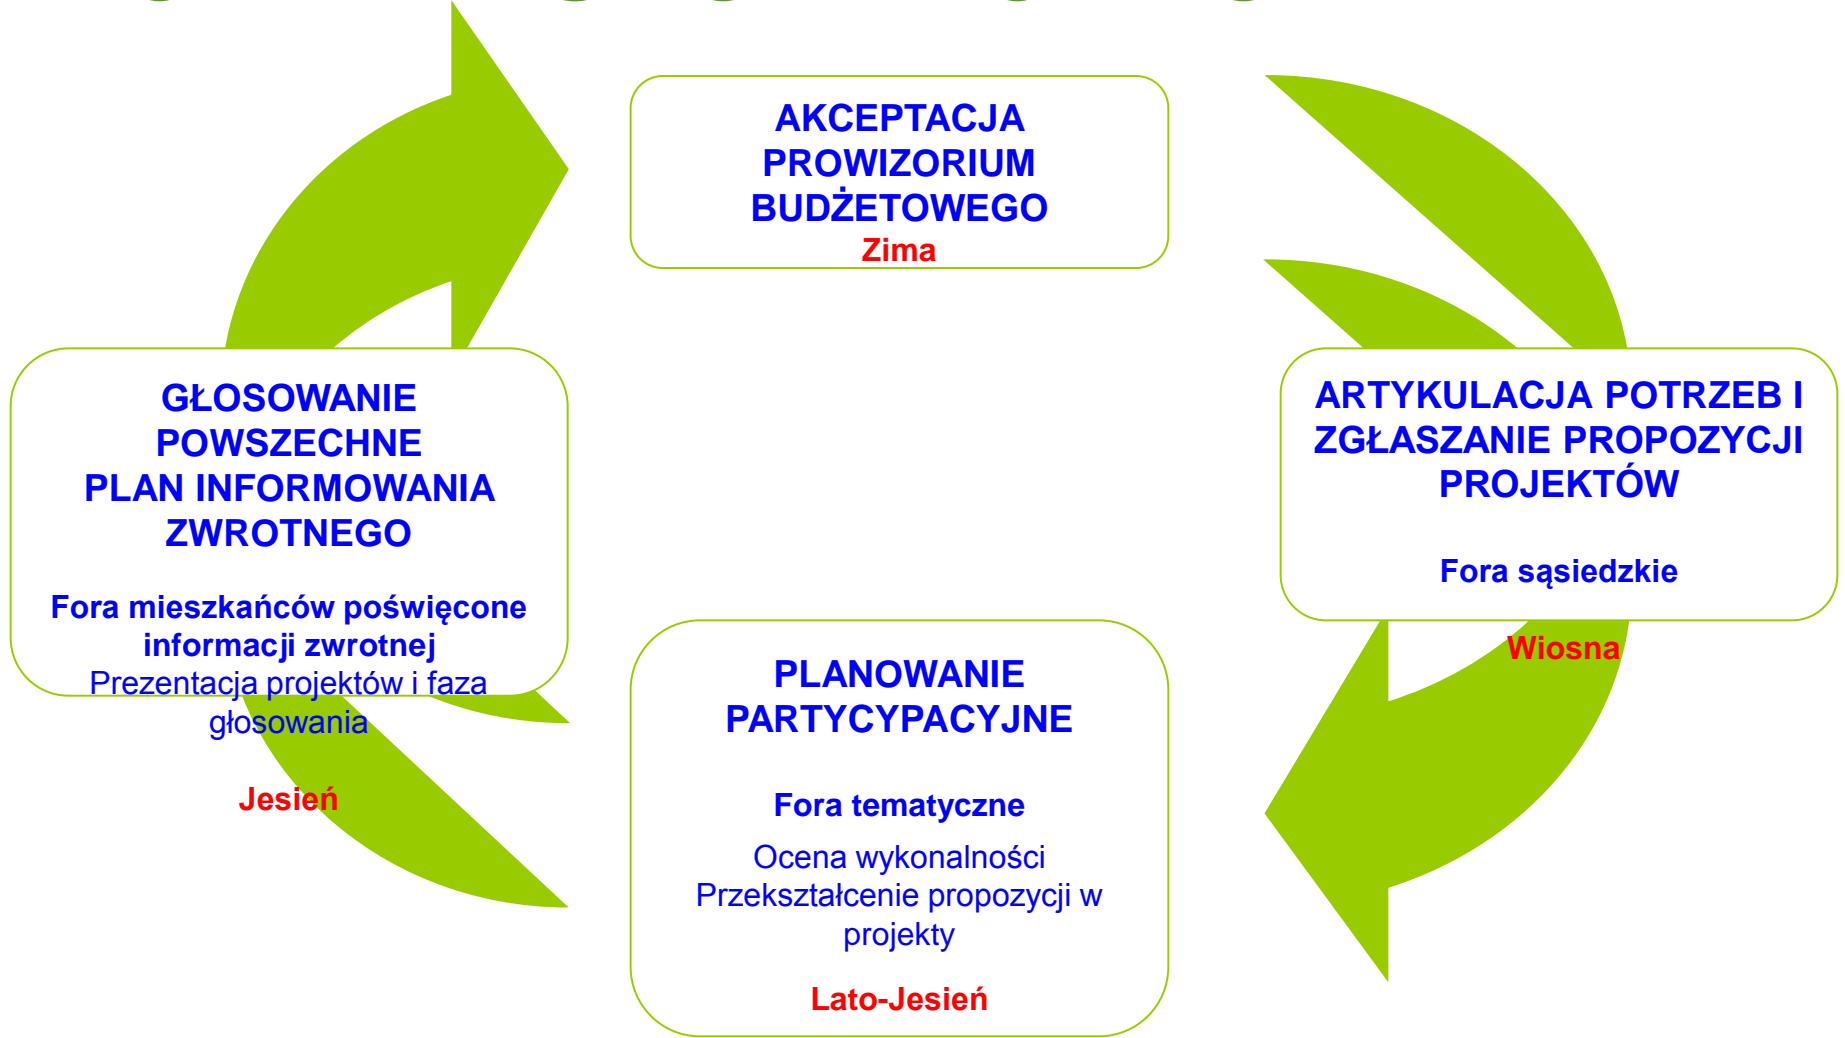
AKCEPTACJA PROWIZORIUM BUDŻETOWEGO
Zima

ARTYKULACJA POTRZEB I ZGŁASZANIE PROPOZYCJI PROJEKTÓW

Fora sąsiedzkie

Wiosna

PLANOWANIE PARTYCYPACYJNE

Fora tematyczne

Ocena wykonalności
Przekształcenie propozycji w projekty

Lato-Jesień

GŁOSOWANIE POWSZECHNE
PLAN INFORMOWANIA ZWROTNEGO

Fora mieszkańców poświęcone informacji zwrotnej
Prezentacja projektów i faza głosowania

Jesień